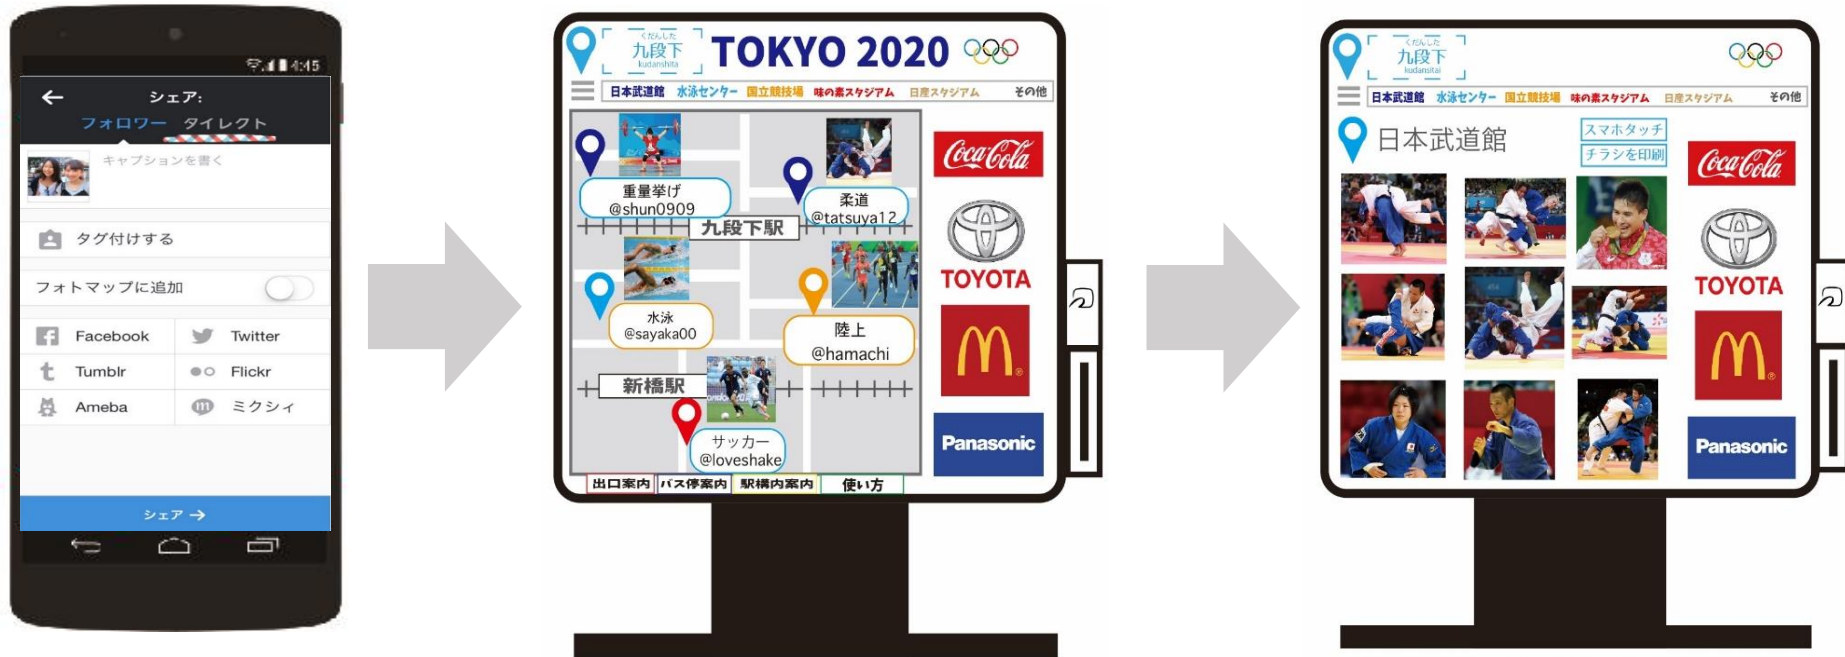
4:15
シェア:
フォロワー　ダイレクト
キャプションを書く
タグ付けする
フォトマップに追加
Facebook
Twitter
Tumblr
Flickr
Ameba
ミクシィ
シェア →

くだんした
九段下
kudanshita
TOKYO 2020
日本武道館　水泳センター　国立競技場　味の素スタジアム　日産スタジアム　その他
重量挙げ
@shun0909
柔道
@tatsuya12
九段下駅
水泳
@sayaka00
陸上
@hamachi
新橋駅
サッカー
@loveshake
出口案内　バス停案内　駅構内案内　使い方
Coca-Cola
TOYOTA
M
Panasonic

くだんした
九段下
kudanshita
日本武道館　水泳センター　国立競技場　味の素スタジアム　日産スタジアム　その他
日本武道館
スマホタッチ
チラシを印刷
Coca-Cola
TOYOTA
M
Panasonic